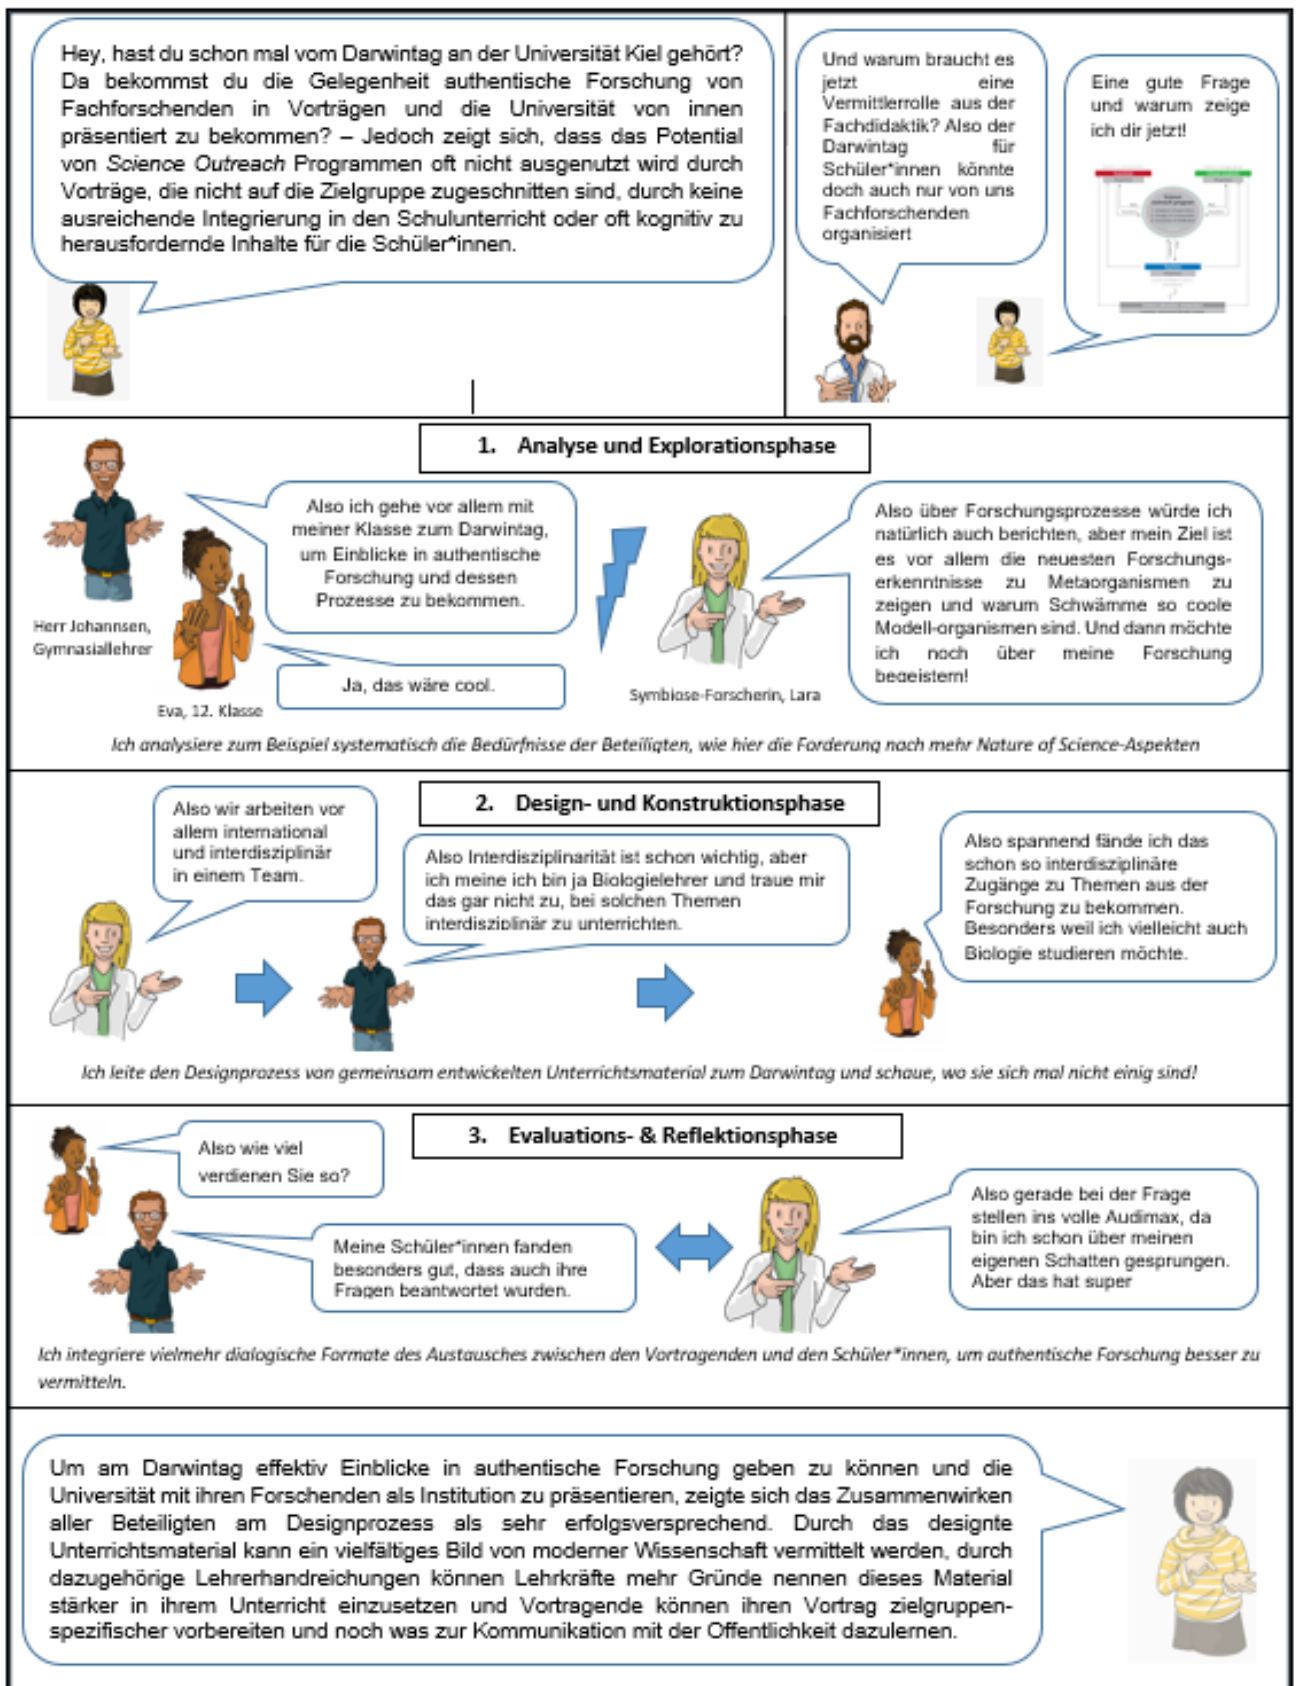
Hey, hast du schon mal vom Darwintag an der Universität Kiel gehört? Da bekommst du die Gelegenheit authentische Forschung von Fachforschenden in Vorträgen und die Universität von innen präsentiert zu bekommen? – Jedoch zeigt sich, dass das Potential von Science Outreach Programmen oft nicht ausgenutzt wird durch Vorträge, die nicht auf die Zielgruppe zugeschnitten sind, durch keine ausreichende Integrierung in den Schulunterricht oder oft kognitiv zu herausfordernde Inhalte für die Schüler*innen.

Und warum braucht es jetzt eine Vermittlerrolle aus der Fachdidaktik? Also der Darwintag für Schüler*innen könnte doch auch nur von uns Fachforschenden organisiert

Eine gute Frage und warum zeige ich dir jetzt!

1. Analyse und Explorationsphase

Also ich gehe vor allem mit meiner Klasse zum Darwintag, um Einblicke in authentische Forschung und dessen Prozesse zu bekommen.

Herr Johannsen, Gymnasiallehrer

Ja, das wäre cool.

Eva, 12. Klasse

Also über Forschungsprozesse würde ich natürlich auch berichten, aber mein Ziel ist es vor allem die neuesten Forschungserkenntnisse zu Metaorganismen zu zeigen und warum Schwämme so coole Modell-organismen sind. Und dann möchte ich noch über meine Forschung begeistern!

Symbiose-Forscherin, Lara

Ich analysiere zum Beispiel systematisch die Bedürfnisse der Beteiligten, wie hier die Forderung nach mehr Nature of Science-Aspekten

2. Design- und Konstruktionsphase

Also wir arbeiten vor allem international und interdisziplinär in einem Team.

Also Interdisziplinarität ist schon wichtig, aber ich meine ich bin ja Biologielehrer und traue mir das gar nicht zu, bei solchen Themen interdisziplinär zu unterrichten.

Also spannend fände ich das schon so interdisziplinäre Zugänge zu Themen aus der Forschung zu bekommen. Besonders weil ich vielleicht auch Biologie studieren möchte.

Ich leite den Designprozess von gemeinsam entwickelten Unterrichtsmaterial zum Darwintag und schaue, wo sie sich mal nicht einig sind!

3. Evaluations- & Reflektionsphase

Also wie viel verdienen Sie so?

Meine Schüler*innen fanden besonders gut, dass auch ihre Fragen beantwortet wurden.

Also gerade bei der Frage stellen ins volle Audimax, da bin ich schon über meinen eigenen Schatten gesprungen. Aber das hat super

Ich integriere vielmehr dialogische Formate des Austausches zwischen den Vortragenden und den Schüler*innen, um authentische Forschung besser zu vermitteln.

Um am Darwintag effektiv Einblicke in authentische Forschung geben zu können und die Universität mit ihren Forschenden als Institution zu präsentieren, zeigte sich das Zusammenwirken aller Beteiligten am Designprozess als sehr erfolgsversprechend. Durch das designte Unterrichtsmaterial kann ein vielfältiges Bild von moderner Wissenschaft vermittelt werden, durch dazugehörige Lehrerhandreichungen können Lehrkräfte mehr Gründe nennen dieses Material stärker in ihrem Unterricht einzusetzen und Vortragende können ihren Vortrag zielgruppenspezifischer vorbereiten und noch was zur Kommunikation mit der Öffentlichkeit dazulernen.